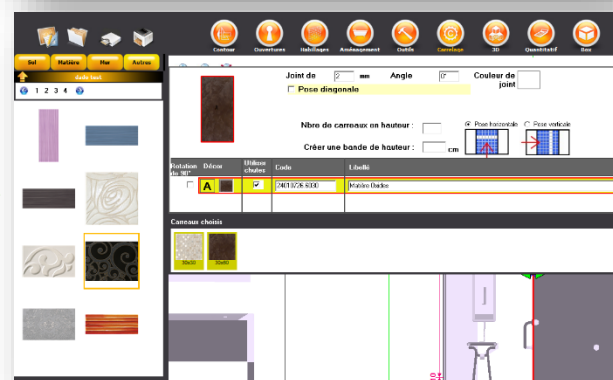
Contour Ouvertures Habillages Aménagement Outils Carrelage 3D Quantitatif Box

Sol Matière Mur Autres

Joint de 2 mm Angle 0 Couleur de joint

Pose diagonale

Nbre de carreaux en hauteur :

Créer une bande de hauteur : cm

Pose horizontale Pose verticale

1 2 3 4

| Rotation de 90° | Décor | Utiliser chutes | Code | Libellé |
|---|---|---|---|---|
| | A | | 24613/26 6000 | Matière Dalles |

Carreaux choisis

30x30 30x60